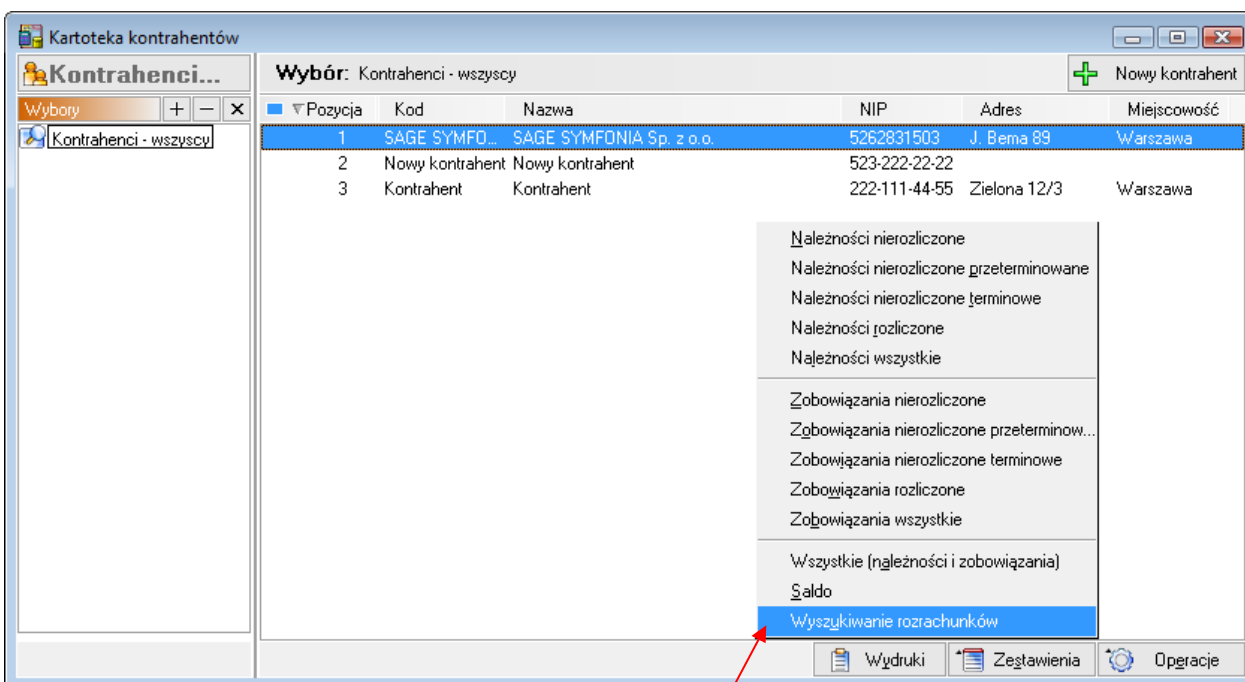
Kartoteka kontrahentów

Kontrahenci...

Wybory + − ×

Kontrahenci - wszyscy

Wybór: Kontrahenci - wszyscy

Nowy kontrahent

| Pozycja | Kod | Nazwa | NIP | Adres | Miejscowość |
|---|---|---|---|---|---|
| 1 | SAGE SYMFO... | SAGE SYMFONIA Sp. z o.o. | 5262831503 | J. Bema 89 | Warszawa |
| 2 | Nowy kontrahent | Nowy kontrahent | 523-222-22-22 | | |
| 3 | Kontrahent | Kontrahent | 222-111-44-55 | Zielona 12/3 | Warszawa |

Należności nierozliczone
Należności nierozliczone przeterminowane
Należności nierozliczone terminowe
Należności rozliczone
Należności wszystkie

Zobowiązania nierozliczone
Zobowiązania nierozliczone przeterminow...
Zobowiązania nierozliczone terminowe
Zobowiązania rozliczone
Zobowiązania wszystkie

Wszystkie (należności i zobowiązania)
Saldo
Wyszukiwanie rozrachunków

Wydruki
Zestawienia
Operacje